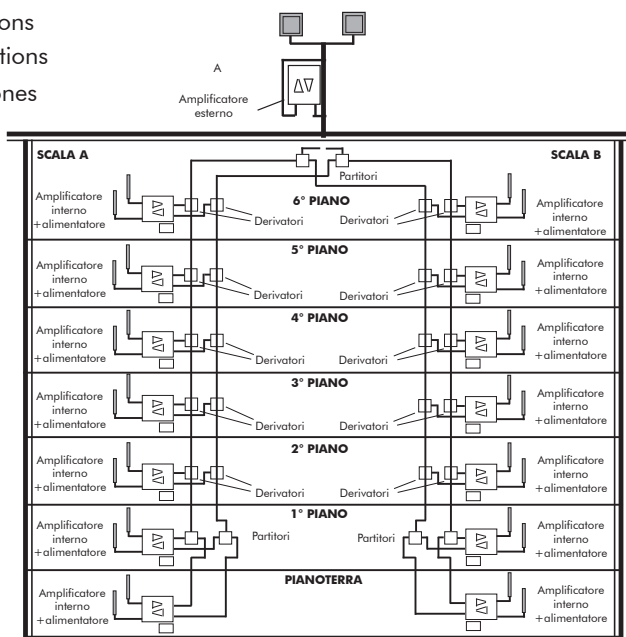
ons
tions
ones

A

Amplificatore esterno

SCALA A

SCALA B

Partitori

6° PIANO

Amplificatore interno +alimentatore

Derivatori

Derivatori

Amplificatore interno +alimentatore

5° PIANO

Amplificatore interno +alimentatore

Derivatori

Derivatori

Amplificatore interno +alimentatore

4° PIANO

Amplificatore interno +alimentatore

Derivatori

Derivatori

Amplificatore interno +alimentatore

3° PIANO

Amplificatore interno +alimentatore

Derivatori

Derivatori

Amplificatore interno +alimentatore

2° PIANO

Amplificatore interno +alimentatore

Derivatori

Derivatori

Amplificatore interno +alimentatore

1° PIANO

Amplificatore interno +alimentatore

Partitori

Partitori

Amplificatore interno +alimentatore

PIANOTERRA

Amplificatore interno +alimentatore

Amplificatore interno +alimentatore